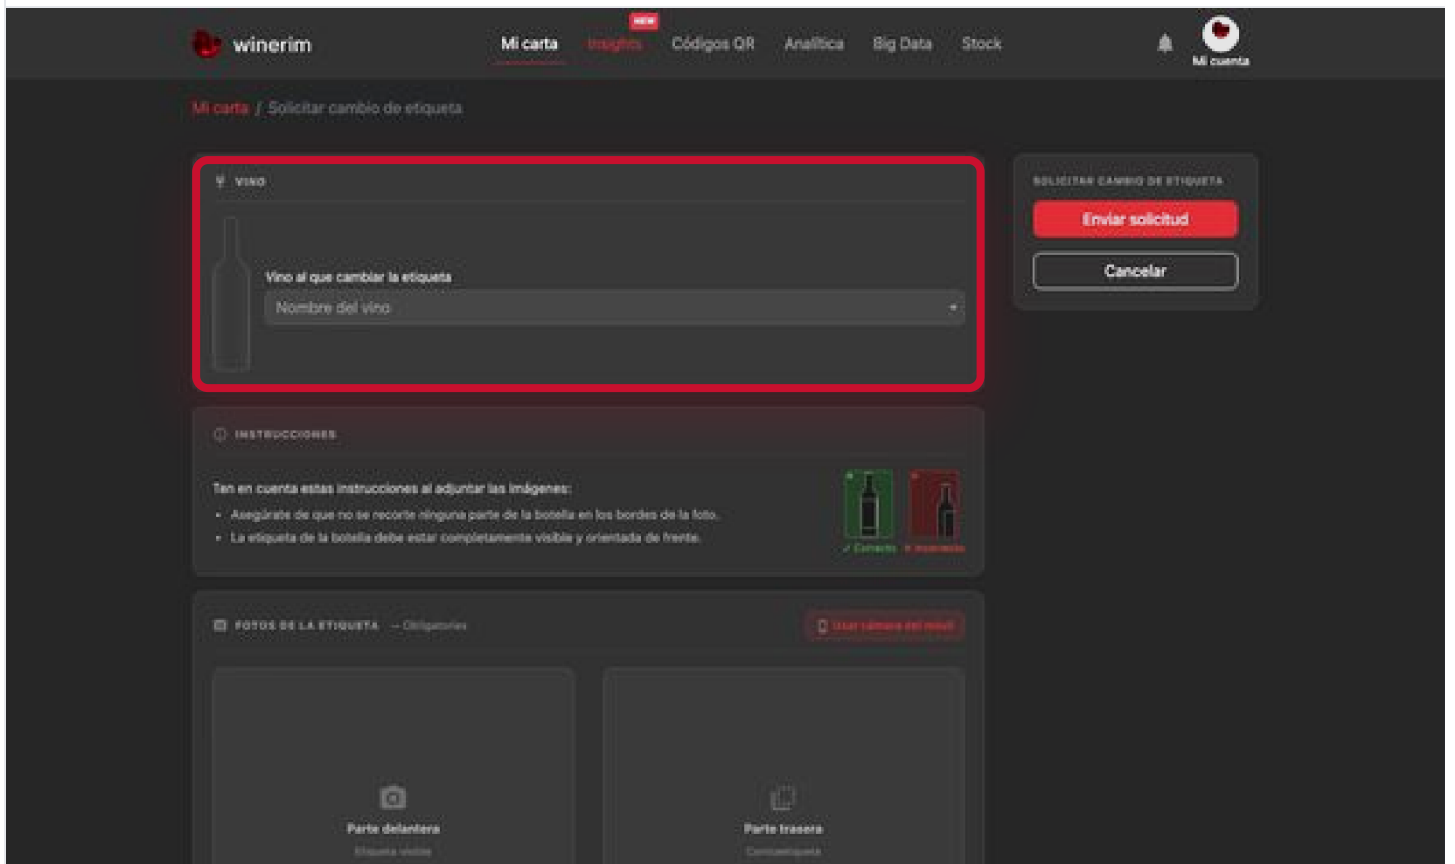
winerim

Mi carta NEW Insights Códigos QR Analítica Big Data Stock

Mi cuenta

Mi carta / Solicitar cambio de etiqueta

VINO

Vino al que cambiar la etiqueta

Nombre del vino

SOLICITAR CAMBIO DE ETIQUETA

Enviar solicitud

Cancelar

INSTRUCCIONES

Ten en cuenta estas instrucciones al adjuntar las imágenes:

- Asegúrate de que no se recorte ninguna parte de la botella en los bordes de la foto.
- La etiqueta de la botella debe estar completamente visible y orientada de frente.

✓ Correcto ✕ Incorrecto

FOTOS DE LA ETIQUETA — Obligatorias

Usar cámara del móvil

Parte delantera
Etiqueta visible

Parte trasera
Contraetiqueta